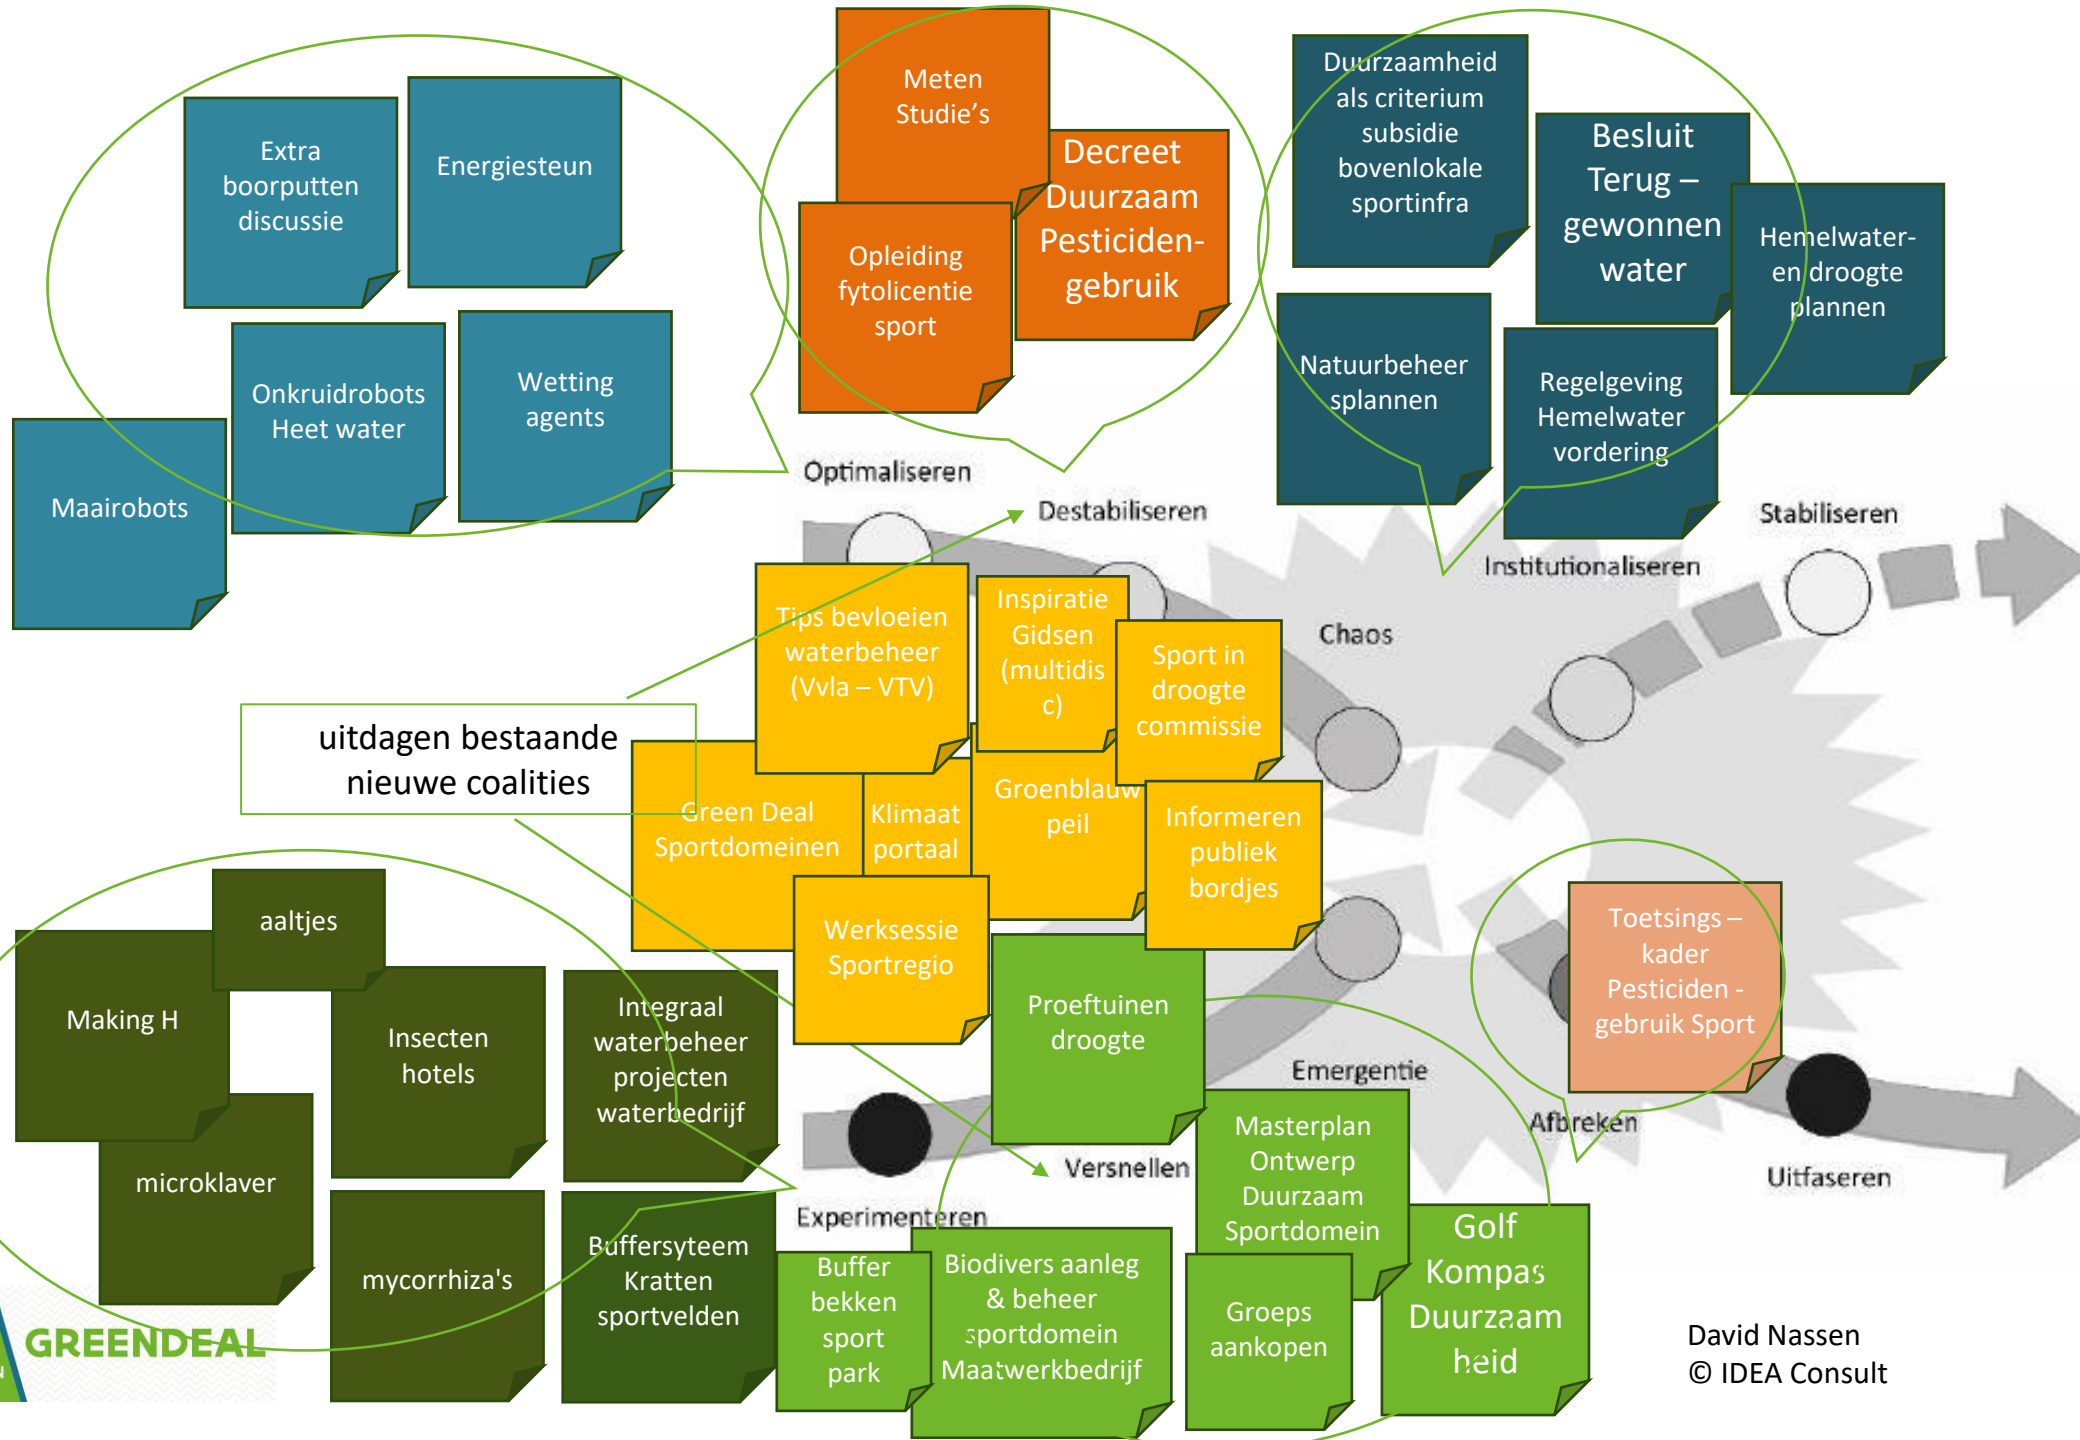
Extra boorputten discussie

Energiesteun

Onkruidrobots Heet water

Wetting agents

Maairobots

Meten Studie's

Decreet Duurzaam Pesticiden-gebruik

Opleiding fytolicentie sport

Duurzaamheid als criterium subsidie bovenlokale sportinfra

Besluit Terug – gewonnen water

Hemelwater- en droogte plannen

Natuurbeheer splannen

Regelgeving Hemelwater vordering

Optimaliseren

Destabiliseren

Stabiliseren

Institutionaliseren

Chaos

Tips bevloeien waterbeheer (Vvla – VTV)

Inspiratie Gidsen (multidis c)

Sport in droogte commissie

uitdagen bestaande nieuwe coalities

Green Deal Sportdomeinen

Klimaat portaal

Groenblauw peil

Informeren publiek bordjes

Werksessie Sportregio

Toetsings – kader Pesticiden - gebruik Sport

aaltjes

Making H

Insecten hotels

Integraal waterbeheer projecten waterbedrijf

microklaver

Proeftuinen droogte

Emergentie

Afbreken

Masterplan Ontwerp Duurzaam Sportdomein

Versnellen

Uitfaseren

Experimenteren

mycorrhiza's

Buffersyteem Kratten sportvelden

Buffer bekken sport park

Biodivers aanleg & beheer sportdomein Maatwerkbedrijf

Groeps aankopen

Golf Kompas Duurzaam heid

GREENDEAL

David Nassen
© IDEA Consult